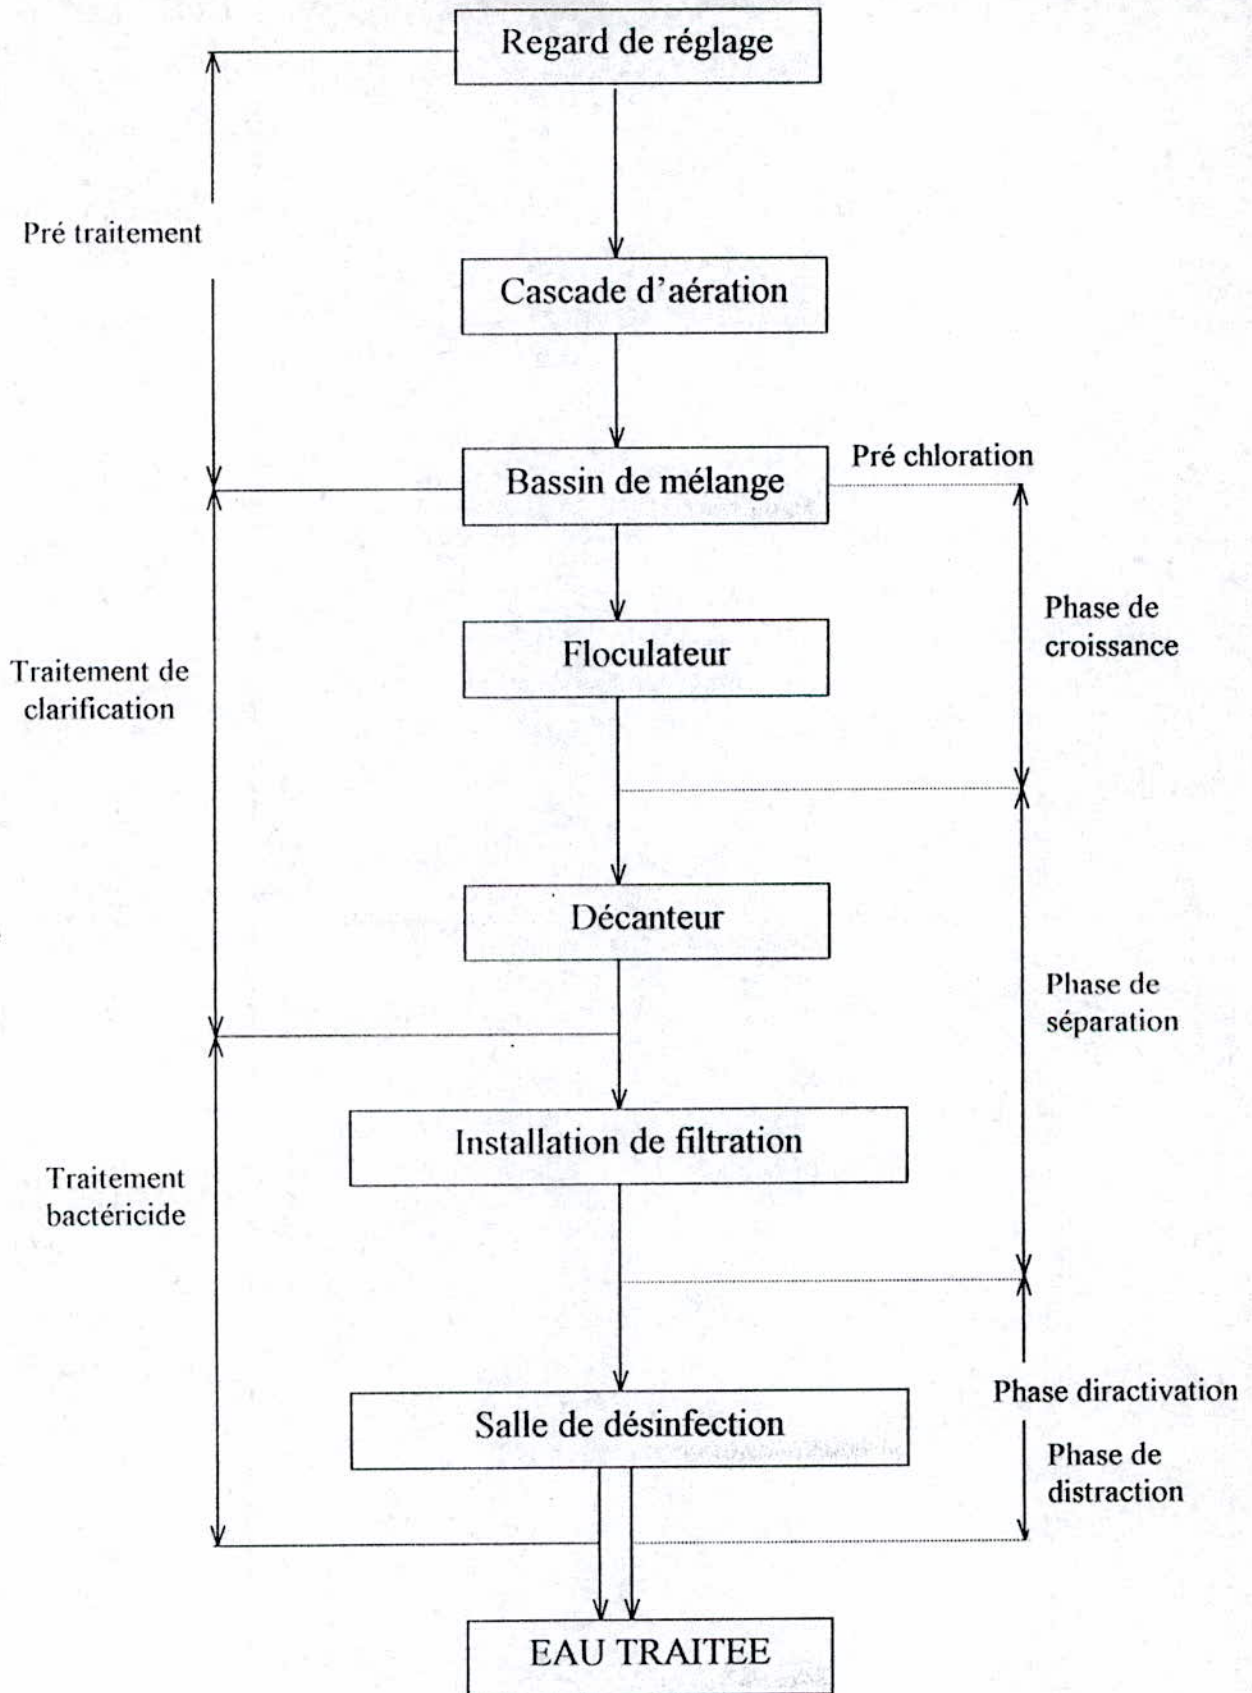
Regard de réglage

Pré traitement

Cascade d'aération

Bassin de mélange

Pré chloration

Floculateur

Phase de croissance

Traitement de clarification

Décanteur

Phase de séparation

Installation de filtration

Traitement bactéricide

Salle de désinfection

Phase diractivation

Phase de distraction

EAU TRAITEE